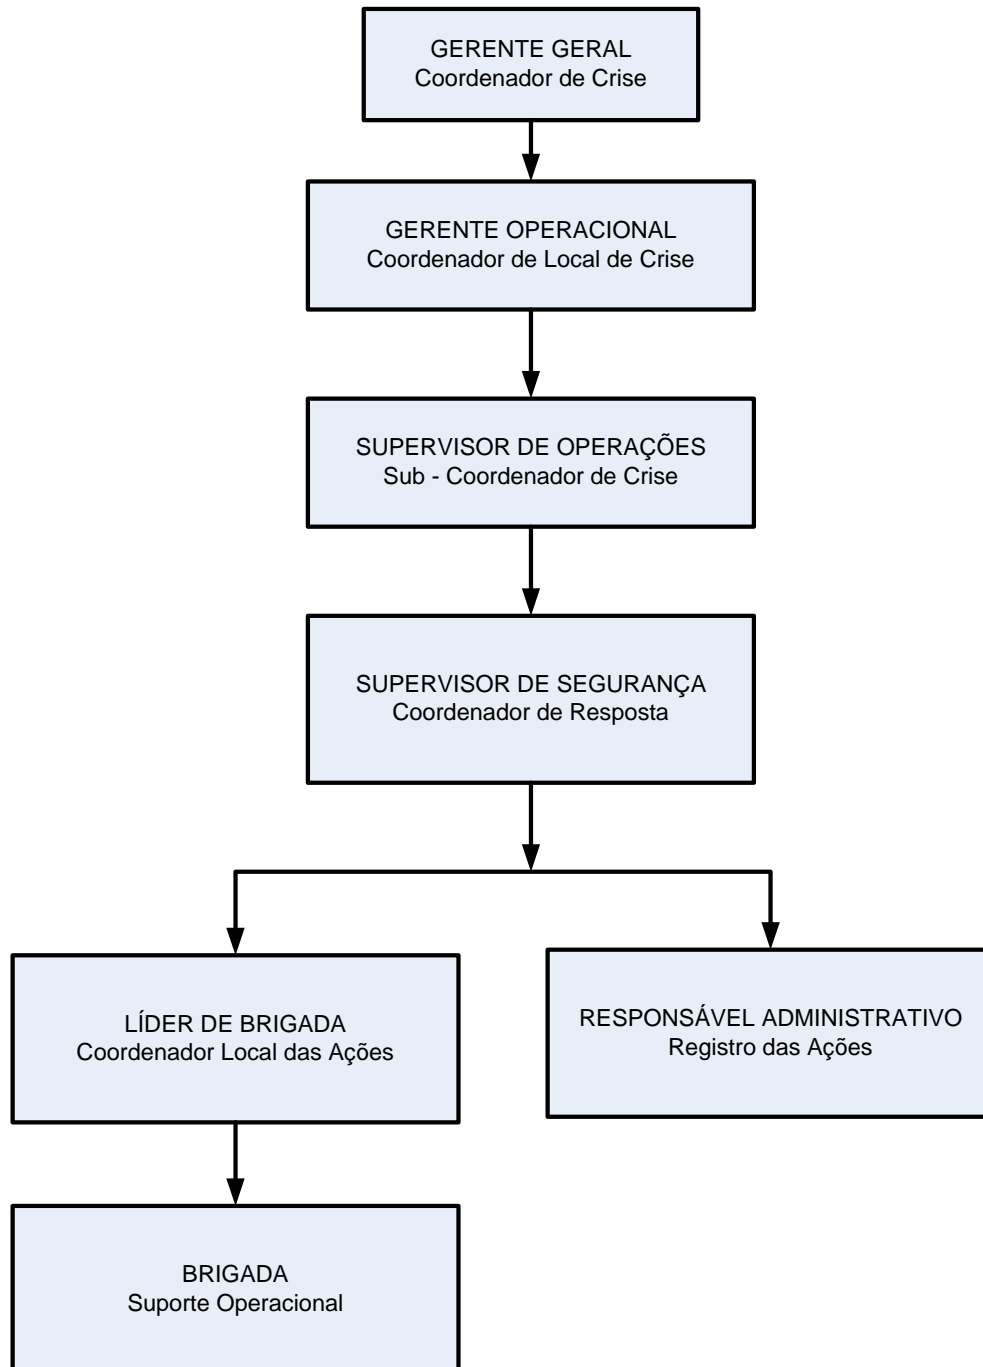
GERENTE GERAL
Coordenador de Crise

GERENTE OPERACIONAL
Coordenador de Local de Crise

SUPERVISOR DE OPERAÇÕES
Sub - Coordenador de Crise

SUPERVISOR DE SEGURANÇA
Coordenador de Resposta

LÍDER DE BRIGADA
Coordenador Local das Ações

RESPONSÁVEL ADMINISTRATIVO
Registro das Ações

BRIGADA
Suporte Operacional